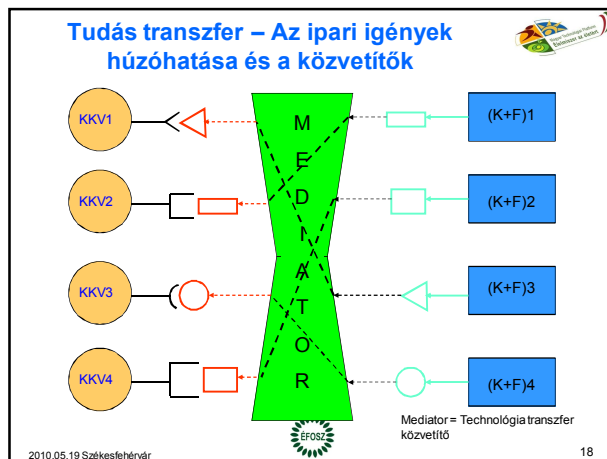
Tudás transzfer – Az ipari igények húzóhatása és a közvetítők

KKV1
KKV2
KKV3
KKV4

M
E
D
I
A
T
O
R

(K+F)1
(K+F)2
(K+F)3
(K+F)4

Mediator = Technológia transzfer közvetítő

EFOSZ

2010.05.19 Székesfehérvár

18